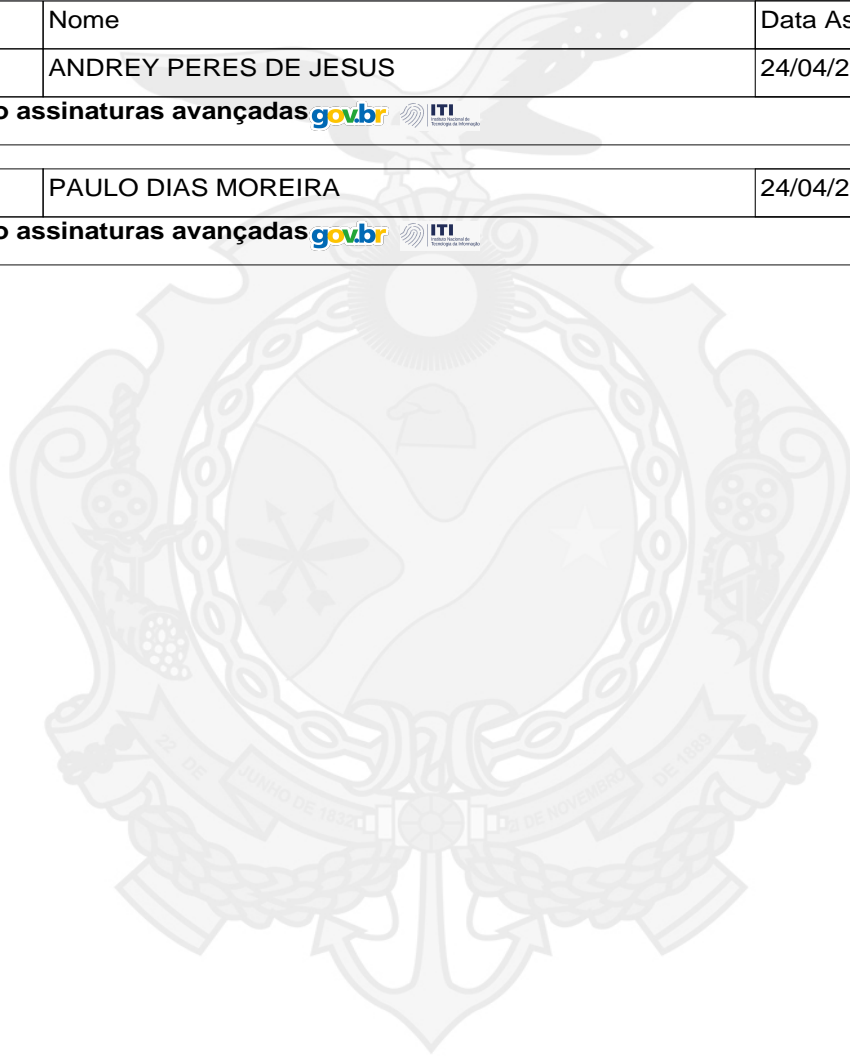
| | Nome | Data As |
|---|---|---|
| | ANDREY PERES DE JESUS | 24/04/2 |

o assinaturas avançadas gov.br ITI Instituto Nacional de Tecnologia da Informação

| | PAULO DIAS MOREIRA | 24/04/2 |
|---|---|---|

o assinaturas avançadas gov.br ITI Instituto Nacional de Tecnologia da Informação

22 DE JUNHO DE 1832 15 DE NOVEMBRO DE 1889